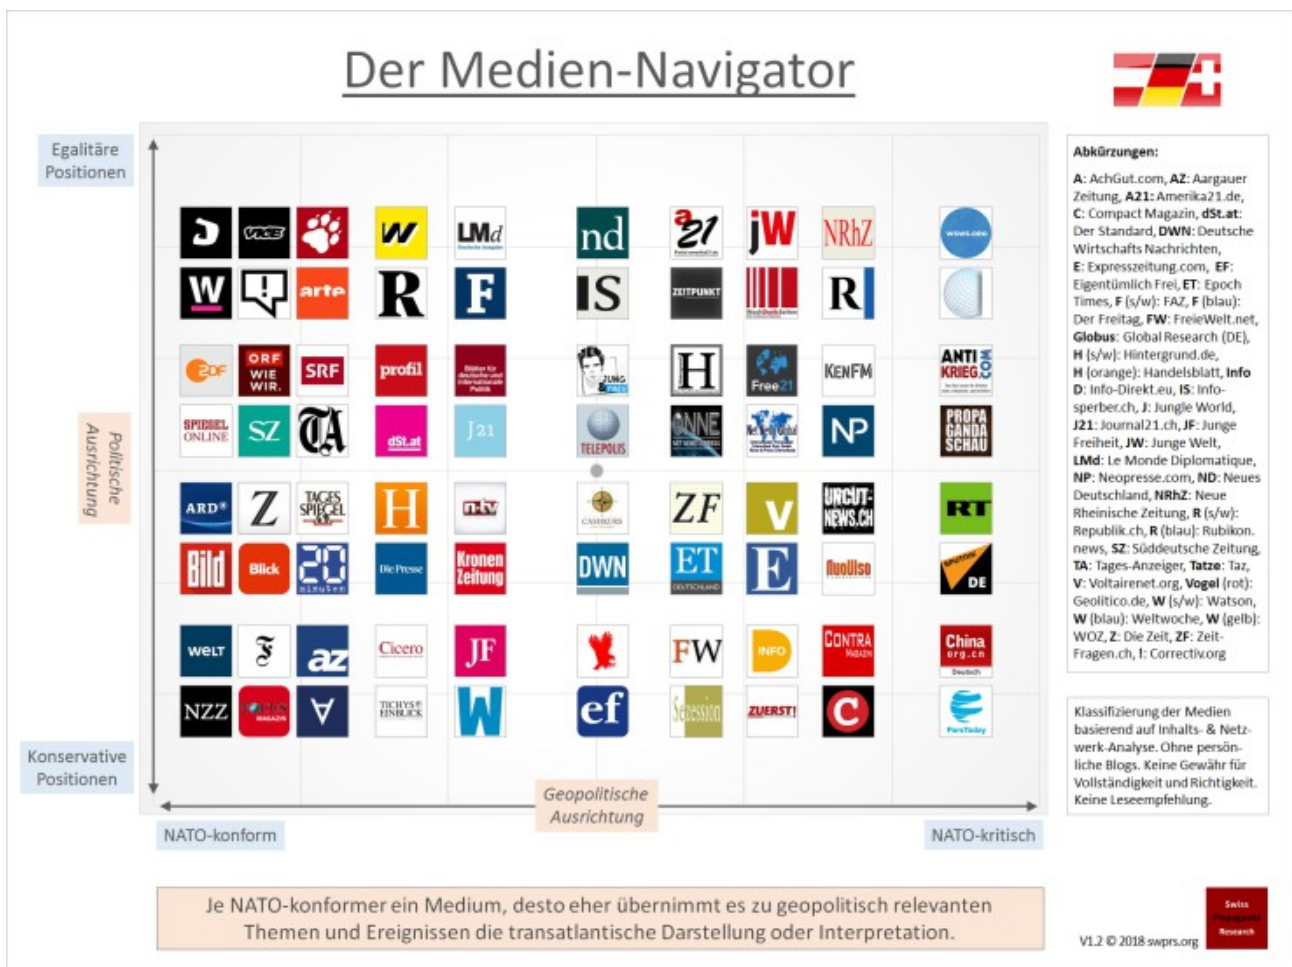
Der Medien-Navigator

Egalitäre Positionen

Politische Ausrichtung

Konservative Positionen

NATO-konform

Geopolitische Ausrichtung

NATO-kritisch

W VICE arte R F nd IS a21 ZEITPUNKT jW NRhZ R news.des

W LMd

ORF WIE WIR. SRF profil H Free21 KENFM ANTI KRIEG.COM

SPIEGEL ONLINE SZ TA dSt.at J21 TELEPOLIS NP PROPA GANDA SCHAU

ARD Z TAGES SPIEGEL H n-tv ZF V UNCUT-NEWS.CH RT

Bild Blick 20 minuten Die Presse Kronen Zeitung DWN ET E NuoViso DE

WELT F az Cicero JF FW INFO CONTRA China org.cn

NZZ FOCUS TICHYS EINBLICK W ef Sezession ZUERST! C

Abkürzungen:
A: AchGut.com, AZ: Aargauer Zeitung, A21: Amerika21.de, C: Compact Magazin, dSt.at: Der Standard, DWN: Deutsche Wirtschafts Nachrichten, E: Expresszeitung.com, EF: Eigentümlich Frei, ET: Epoch Times, F (s/w): FAZ, F (blau): Der Freitag, FW: FreieWelt.net, Globus: Global Research (DE), H (s/w): Hintergrund.de, H (orange): Handelsblatt, Info D: Info-Direkt.eu, IS: Infosperber.ch, J: Jungle World, J21: Journal21.ch, JF: Junge Freiheit, JW: Junge Welt, LMd: Le Monde Diplomatique, NP: Neopresse.com, ND: Neues Deutschland, NRhZ: Neue Rheinische Zeitung, R (s/w): Republik.ch, R (blau): Rubikon. news, SZ: Süddeutsche Zeitung, TA: Tages-Anzeiger, Tatze: Taz, V: Voltairenet.org, Vogel (rot): Geolitico.de, W (s/w): Watson, W (blau): Weltwoche, W (gelb): WOZ, Z: Die Zeit, ZF: Zeit-Fragen.ch, !: Correctiv.org

Klassifizierung der Medien basierend auf Inhalts- & Netzwerk-Analyse. Ohne persönliche Blogs. Keine Gewähr für Vollständigkeit und Richtigkeit. Keine Leseempfehlung.

Je NATO-konformer ein Medium, desto eher übernimmt es zu geopolitisch relevanten Themen und Ereignissen die transatlantische Darstellung oder Interpretation.

V1.2 © 2018 swprs.org

Swiss Propaganda Research